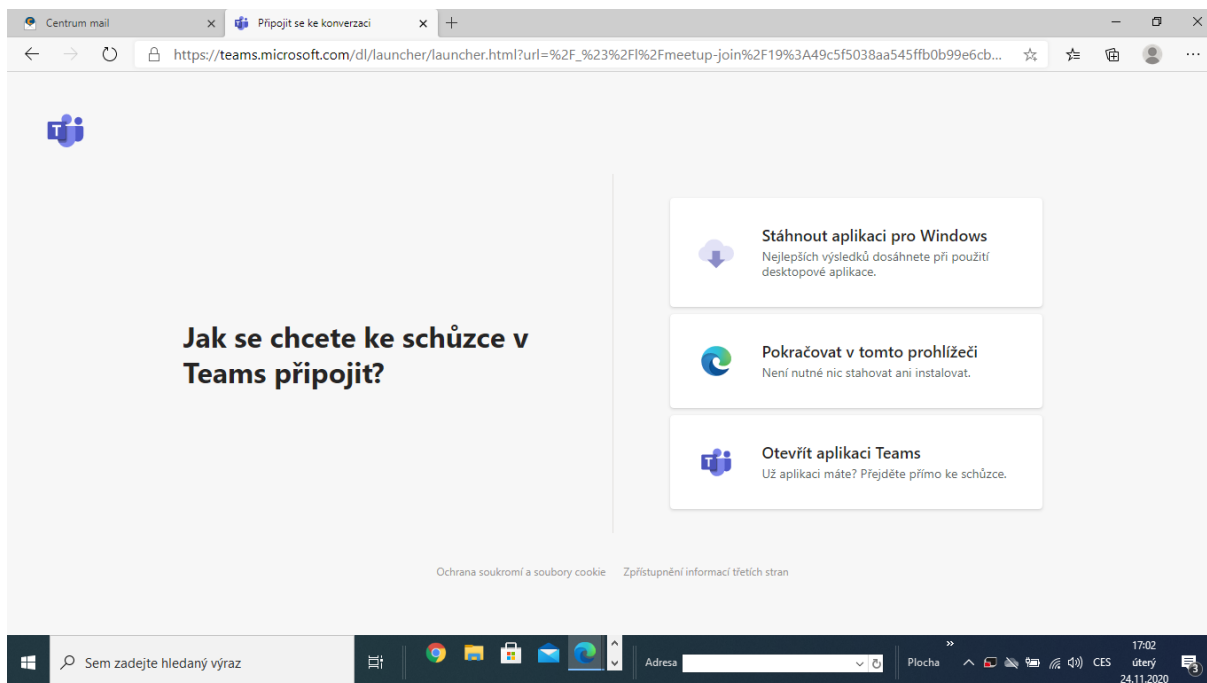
Centrum mail
Připojit se ke konverzaci
https://teams.microsoft.com/dl/launcher/launcher.html?url=%2F_%23%2Fl%2Fmeetup-join%2F19%3A49c5f5038aa545ffb0b99e6cb...

Jak se chcete ke schůzce v Teams připojit?

Stáhnout aplikaci pro Windows
Nejlepších výsledků dosáhnete při použití desktopové aplikace.

Pokračovat v tomto prohlížeči
Není nutné nic stahovat ani instalovat.

Otevřít aplikaci Teams
Už aplikaci máte? Přejděte přímo ke schůzce.

Ochrana soukromí a soubory cookie
Zpřístupnění informací třetích stran

Sem zadejte hledaný výraz
Adresa
Plocha
CES
17:02
úterý
24.11.2020
3